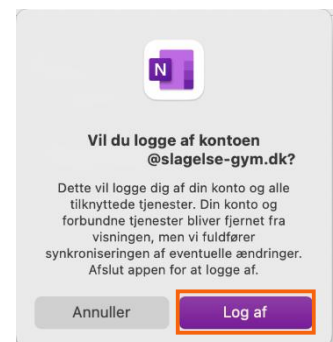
N

Vil du logge af kontoen @slagelse-gym.dk?

Dette vil logge dig af din konto og alle tilknyttede tjenester. Din konto og forbundne tjenester bliver fjernet fra visningen, men vi fuldfører synkroniseringen af eventuelle ændringer. Afslut appen for at logge af.

Annuller

Log af